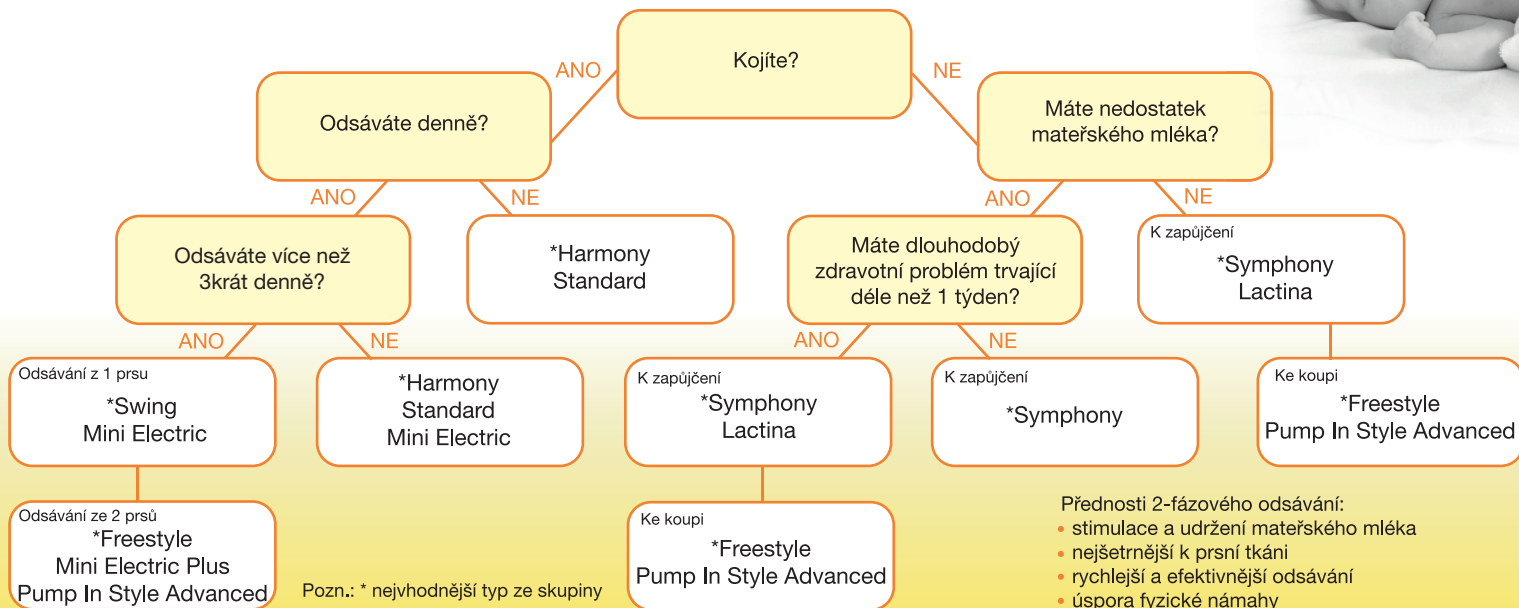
Kojíte?

ANO

NE

Odsáváte denně?

Máte nedostatek mateřského mléka?

ANO

NE

ANO

NE

Odsáváte více než 3krát denně?

*Harmony Standard

Máte dlouhodobý zdravotní problém trvající déle než 1 týden?

K zapůjčení
*Symphony Lactina

ANO

NE

ANO

NE

Odsávání z 1 prsu
*Swing Mini Electric

*Harmony Standard Mini Electric

K zapůjčení
*Symphony Lactina

K zapůjčení
*Symphony

Ke koupi
*Freestyle Pump In Style Advanced

Odsávání ze 2 prsů
*Freestyle Mini Electric Plus Pump In Style Advanced

Pozn.: * nejvhodnější typ ze skupiny

Ke koupi
*Freestyle Pump In Style Advanced

Přednosti 2-fázového odsávání:
• stimulace a udržení mateřského mléka
• nejšetrnější k prsní tkáni
• rychlejší a efektivnější odsávání
• úspora fyzické námahy